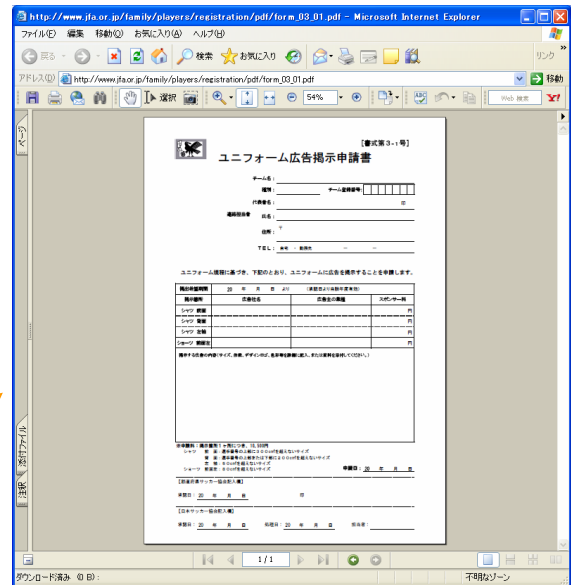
http://www.jfa.or.jp/family/players/registration/pdf/form_03_01.pdf - Microsoft Internet Explorer

ファイル(F) 編集 移動(G) お気に入り(A) ヘルプ(H)

戻る 検索 お気に入り リンク

アドレス(D) http://www.jfa.or.jp/family/players/registration/pdf/form_03_01.pdf 移動

選択 54% Web 検索

ページ

添付ファイル

注釈

[書式第3-1号]

ユニフォーム広告掲示申請書

チーム名：
種別： チーム登録番号：
代表者名： 印
連絡担当者 氏名：
住所： 〒
TEL：

ユニフォーム規程に基づき、下記のとおり、ユニフォームに広告を掲示することを申請します。

| 掲示希望期間 | 20 年 月 日 より | | |
|---|---|---|---|
| 掲示箇所 | 広告社名 | 広告主の業種 | スポンサー料 |
| シャツ 前面 | | | 円 |
| シャツ 背面 | | | 円 |
| シャツ 袖 | | | 円 |
| ショーツ 前面 | | | 円 |

掲示する広告の内容（サイズ、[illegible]）

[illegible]
シャツ 前面 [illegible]
背面 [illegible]
袖 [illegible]
ショーツ 前面 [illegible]

申請日： 20 年 月 日

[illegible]
受理日： 20 年 月 日 印

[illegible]
受理日： 20 年 月 日 処理日： 20 年 月 日 担当者：

1 / 1

ダウンロード済み (0 B)： 不明なゾーン